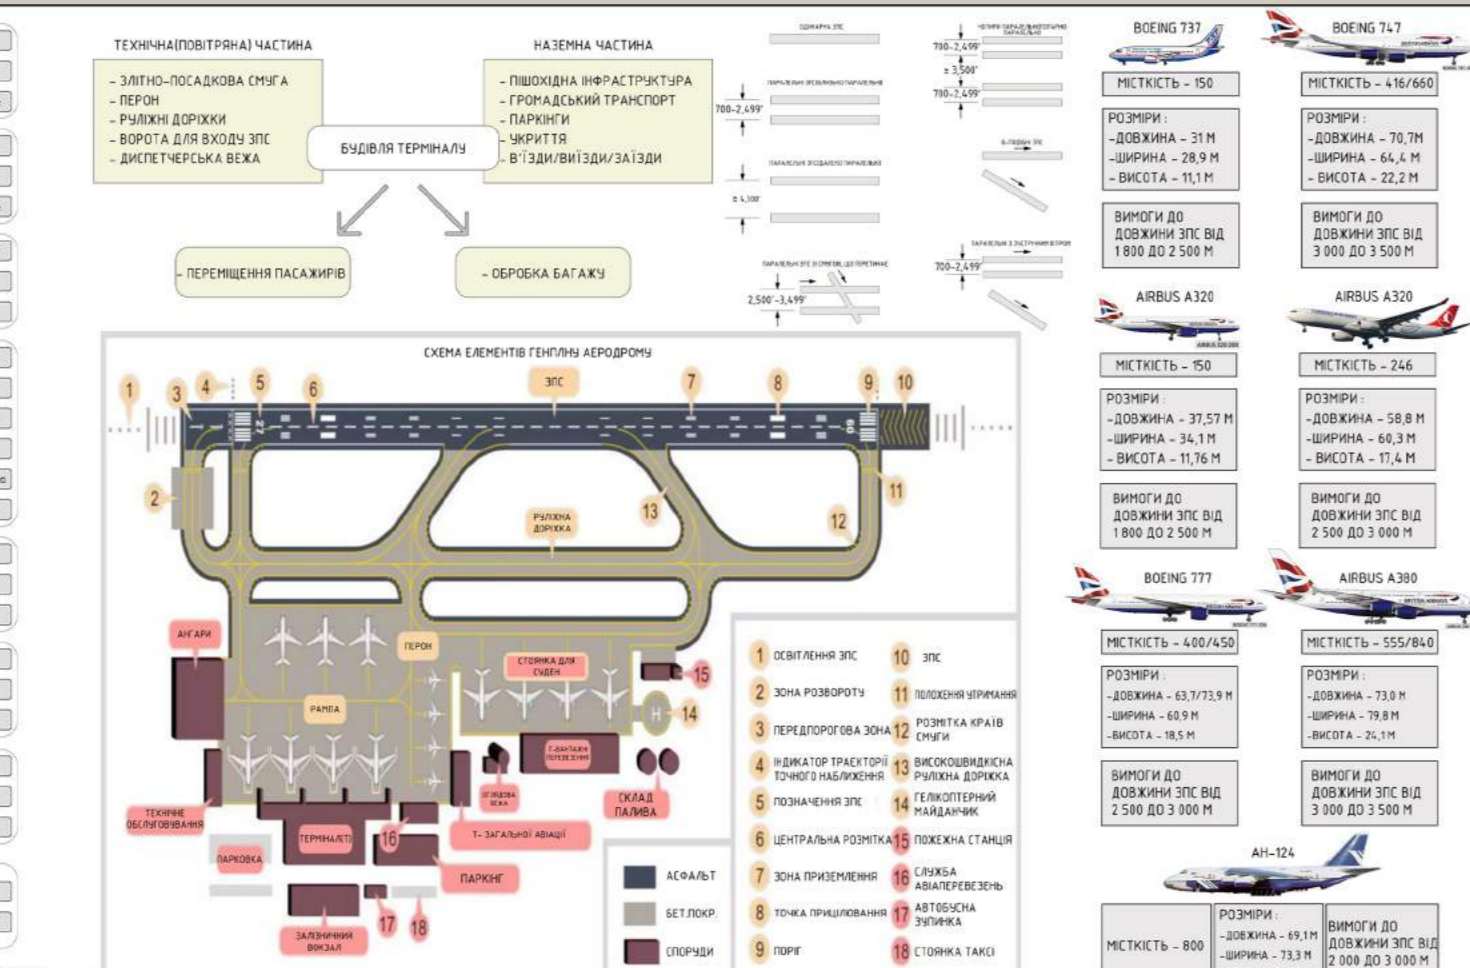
ТЕХНІЧНА(ПОВІТРЯНА) ЧАСТИНА

- ЗЛІТНО-ПОСАДКОВА СМУГА
- ПЕРОН
- РУЛІЖНІ ДОРІЖКИ
- ВОРОТА ДЛЯ ВХОДУ ЗПС
- ДИСПЕТЧЕРСЬКА ВЕЖА

НАЗЕМНА ЧАСТИНА

- ПІШОХІДНА ІНФРАСТРУКТУРА
- ГРОМАДСЬКИЙ ТРАНСПОРТ
- ПАРКІНГИ
- УКРИТТЯ
- В'ЇЗДИ/ВИЇЗДИ/ЗАЇЗДИ

БУДІВЛЯ ТЕРМІНАЛУ

- ПЕРЕМІЩЕННЯ ПАСАЖИРІВ

- ОБРОБКА БАГАЖУ

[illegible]
700-2,499'
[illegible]
± 4,300'
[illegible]
2,500'-3,499'
700-2,499'
± 3,500'
700-2,499'
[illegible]
700-2,499'

BOEING 737
МІСТКІСТЬ - 150
РОЗМІРИ:
-ДОВЖИНА - 31 М
-ШИРИНА - 28,9 М
- ВИСОТА - 11,1 М
ВИМОГИ ДО ДОВЖИНИ ЗПС ВІД 1 800 ДО 2 500 М

BOEING 747
МІСТКІСТЬ - 416/660
РОЗМІРИ:
-ДОВЖИНА - 70,7М
-ШИРИНА - 64,4 М
- ВИСОТА - 22,2 М
ВИМОГИ ДО ДОВЖИНИ ЗПС ВІД 3 000 ДО 3 500 М

AIRBUS A320
МІСТКІСТЬ - 150
РОЗМІРИ:
-ДОВЖИНА - 37,57 М
-ШИРИНА - 34,1 М
- ВИСОТА - 11,76 М
ВИМОГИ ДО ДОВЖИНИ ЗПС ВІД 1 800 ДО 2 500 М

AIRBUS A320
МІСТКІСТЬ - 246
РОЗМІРИ:
-ДОВЖИНА - 58,8 М
-ШИРИНА - 60,3 М
- ВИСОТА - 17,4 М
ВИМОГИ ДО ДОВЖИНИ ЗПС ВІД 2 500 ДО 3 000 М

BOEING 777
МІСТКІСТЬ - 400/450
РОЗМІРИ:
-ДОВЖИНА - 63,7/73,9 М
-ШИРИНА - 60,9 М
-ВИСОТА - 18,5 М
ВИМОГИ ДО ДОВЖИНИ ЗПС ВІД 2 500 ДО 3 000 М

AIRBUS A380
МІСТКІСТЬ - 555/840
РОЗМІРИ:
-ДОВЖИНА - 73,0 М
-ШИРИНА - 79,8 М
-ВИСОТА - 24,1 М
ВИМОГИ ДО ДОВЖИНИ ЗПС ВІД 3 000 ДО 3 500 М

АН-124
МІСТКІСТЬ - 800
РОЗМІРИ:
-ДОВЖИНА - 69,1 М
-ШИРИНА - 73,3 М
ВИМОГИ ДО ДОВЖИНИ ЗПС ВІД 2 000 ДО 3 000 М

СХЕМА ЕЛЕМЕНТІВ ГЕНПЛНУ АЕРОДРОМУ

1 3 4 5 6 ЗПС 7 8 9 10
27 09
2 11 13 12
РУЛІЖНА ДОРІЖКА
АНГАРИ
ПЕРОН
СТОЯНКА ДЛЯ СУДЕН
15
14
РАМПА
Т-БАГАЖНІ ПЕРЕВЕЗЕННЯ
ОГЛЯДОВА ВЕЖА
СКЛАД ПАЛИВА
ТЕХНІЧНЕ ОБСЛУГОВУВАННЯ
ТЕРМІНАЛ(Т)
16
Т- ЗАГАЛЬНОЇ АВІАЦІЇ
ПАРКОВКА
ПАРКІНГ
17 18
ЗАЛІЗНИЧНИЙ ВОКЗАЛ

АСФАЛЬТ
БЕТ.ПОКР.
СПОРУДИ

1 ОСВІТЛЕННЯ ЗПС
2 ЗОНА РОЗВОРОТУ
3 ПЕРЕДПОРОГОВА ЗОНА
4 ІНДИКАТОР ТРАЕКТОРІЇ ТОЧНОГО НАБЛИЖЕННЯ
5 ПОЗНАЧЕННЯ ЗПС
6 ЦЕНТРАЛЬНА РОЗМІТКА
7 ЗОНА ПРИЗЕМЛЕННЯ
8 ТОЧКА ПРИЦІЛЮВАННЯ
9 ПОРІГ
10 ЗПС
11 ПОЛОЖЕННЯ УТРИМАННЯ
12 РОЗМІТКА КРАЇВ СМУГИ
13 ВИСОКОШВИДКІСНА РУЛІЖНА ДОРІЖКА
14 ГЕЛІКОПТЕРНИЙ МАЙДАНЧИК
15 ПОЖЕЖНА СТАНЦІЯ
16 СЛУЖБА АВІАПЕРЕВЕЗЕНЬ
17 АВТОБУСНА ЗУПИНКА
18 СТОЯНКА ТАКСІ